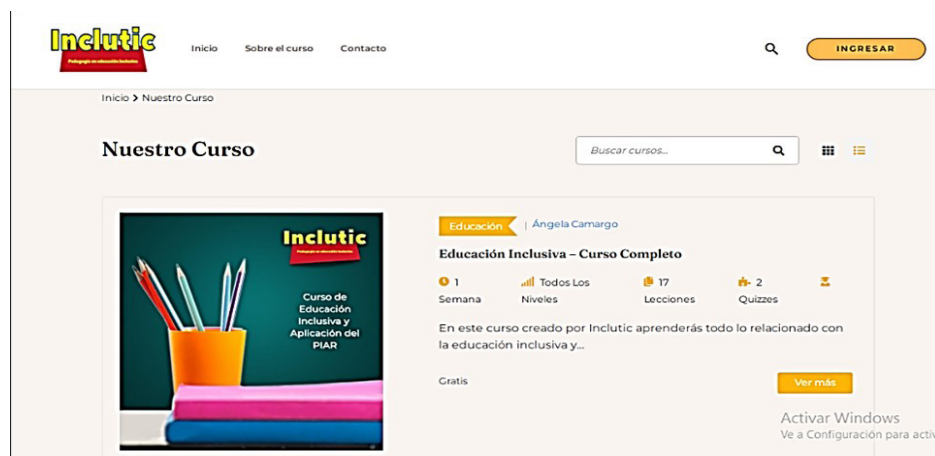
Inclutic
Pedagogía en educación inclusiva

Inicio Sobre el curso Contacto

INGRESAR

Inicio > Nuestro Curso

Nuestro Curso

Buscar cursos...

Inclutic
Pedagogía en educación inclusiva

Curso de Educación Inclusiva y Aplicación del PIAR

Educación | Ángela Camargo

Educación Inclusiva – Curso Completo

1 Semana

Todos Los Niveles

17 Lecciones

2 Quizzes

En este curso creado por Inclutic aprenderás todo lo relacionado con la educación inclusiva y...

Gratis

Ver más

Activar Windows
Ve a Configuración para activ